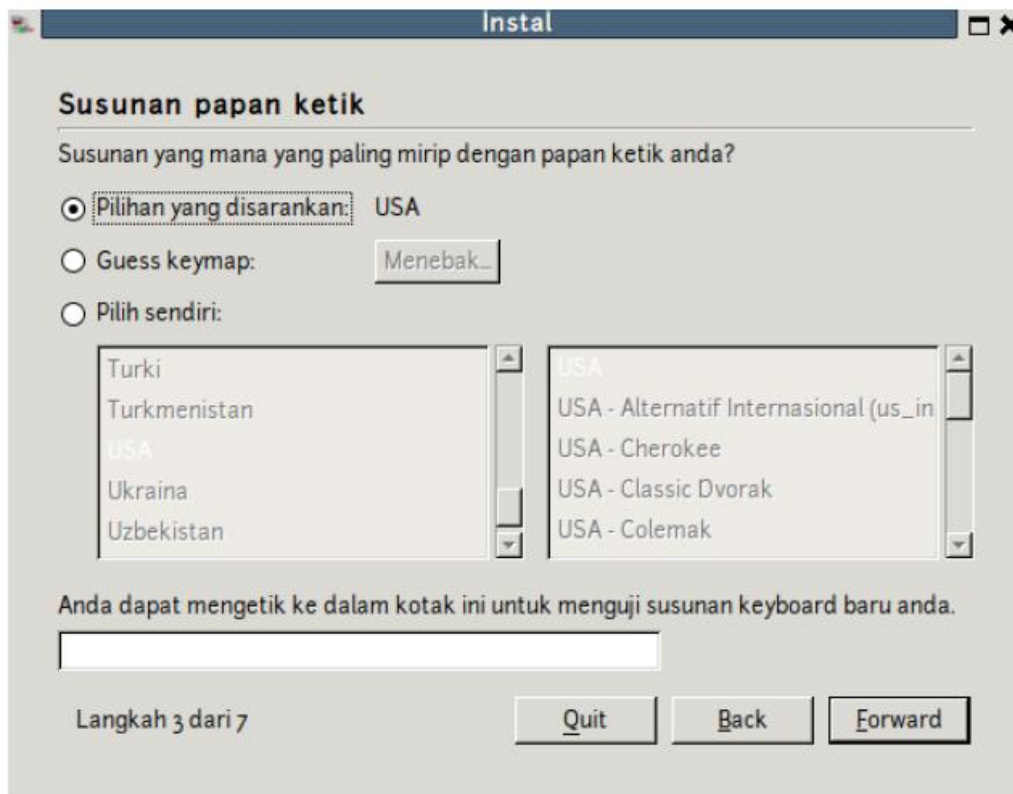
Instal

Susunan papan ketik

Susunan yang mana yang paling mirip dengan papan ketik anda?

Pilihan yang disarankan: USA

Guess keymap: Menebak...

Pilih sendiri:

Turki
Turkmenistan
USA
Ukraina
Uzbekistan

USA
USA - Alternatif Internasional (us_in
USA - Cherokee
USA - Classic Dvorak
USA - Colemak

Anda dapat mengetik ke dalam kotak ini untuk menguji susunan keyboard baru anda.

Langkah 3 dari 7

Quit Back Forward